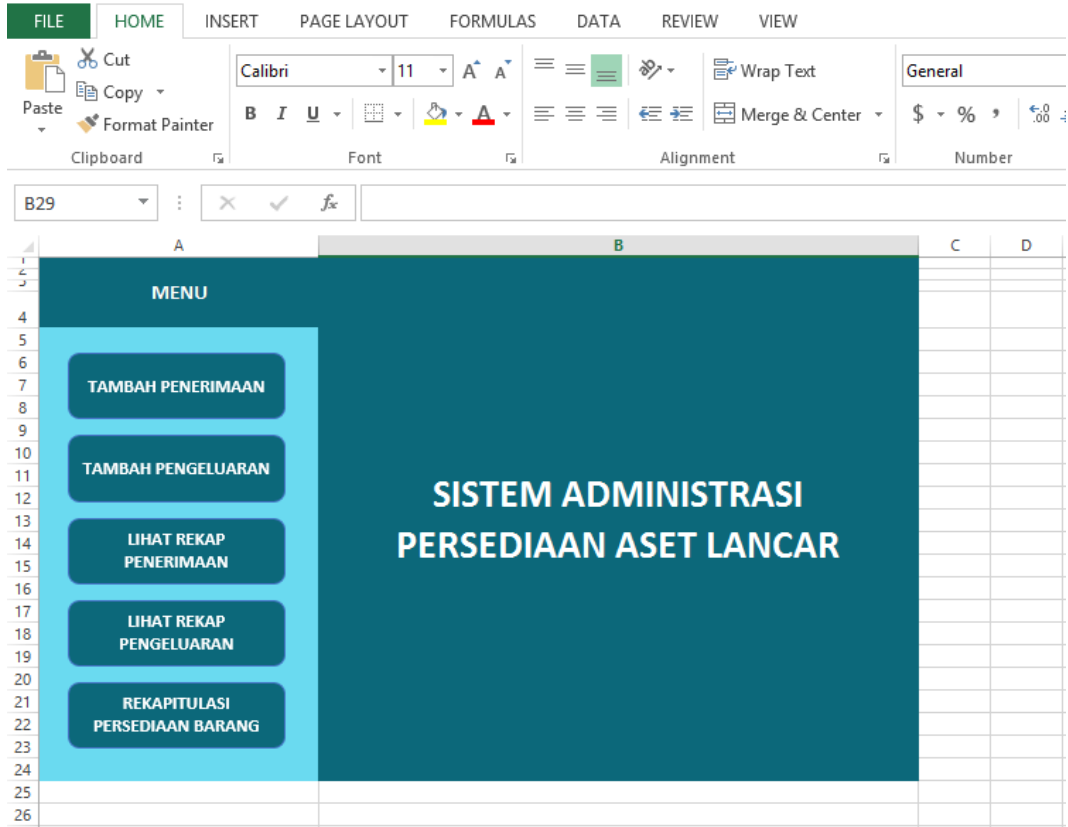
FILE HOME INSERT PAGE LAYOUT FORMULAS DATA REVIEW VIEW

Paste
Cut
Copy
Format Painter
Clipboard

Calibri 11
A A
B I U
A
Font

Wrap Text
Merge & Center
Alignment

General
$ % ,
Number

B29
$f_x$

A B C D

1
2
3
4 MENU
5
6
7 TAMBAH PENERIMAAN
8
9
10
11 TAMBAH PENGELUARAN
12
13
14 LIHAT REKAP PENERIMAAN
15
16
17 LIHAT REKAP PENGELUARAN
18
19
20
21 REKAPITULASI PERSEDIAAN BARANG
22
23
24
25
26

SISTEM ADMINISTRASI PERSEDIAAN ASET LANCAR